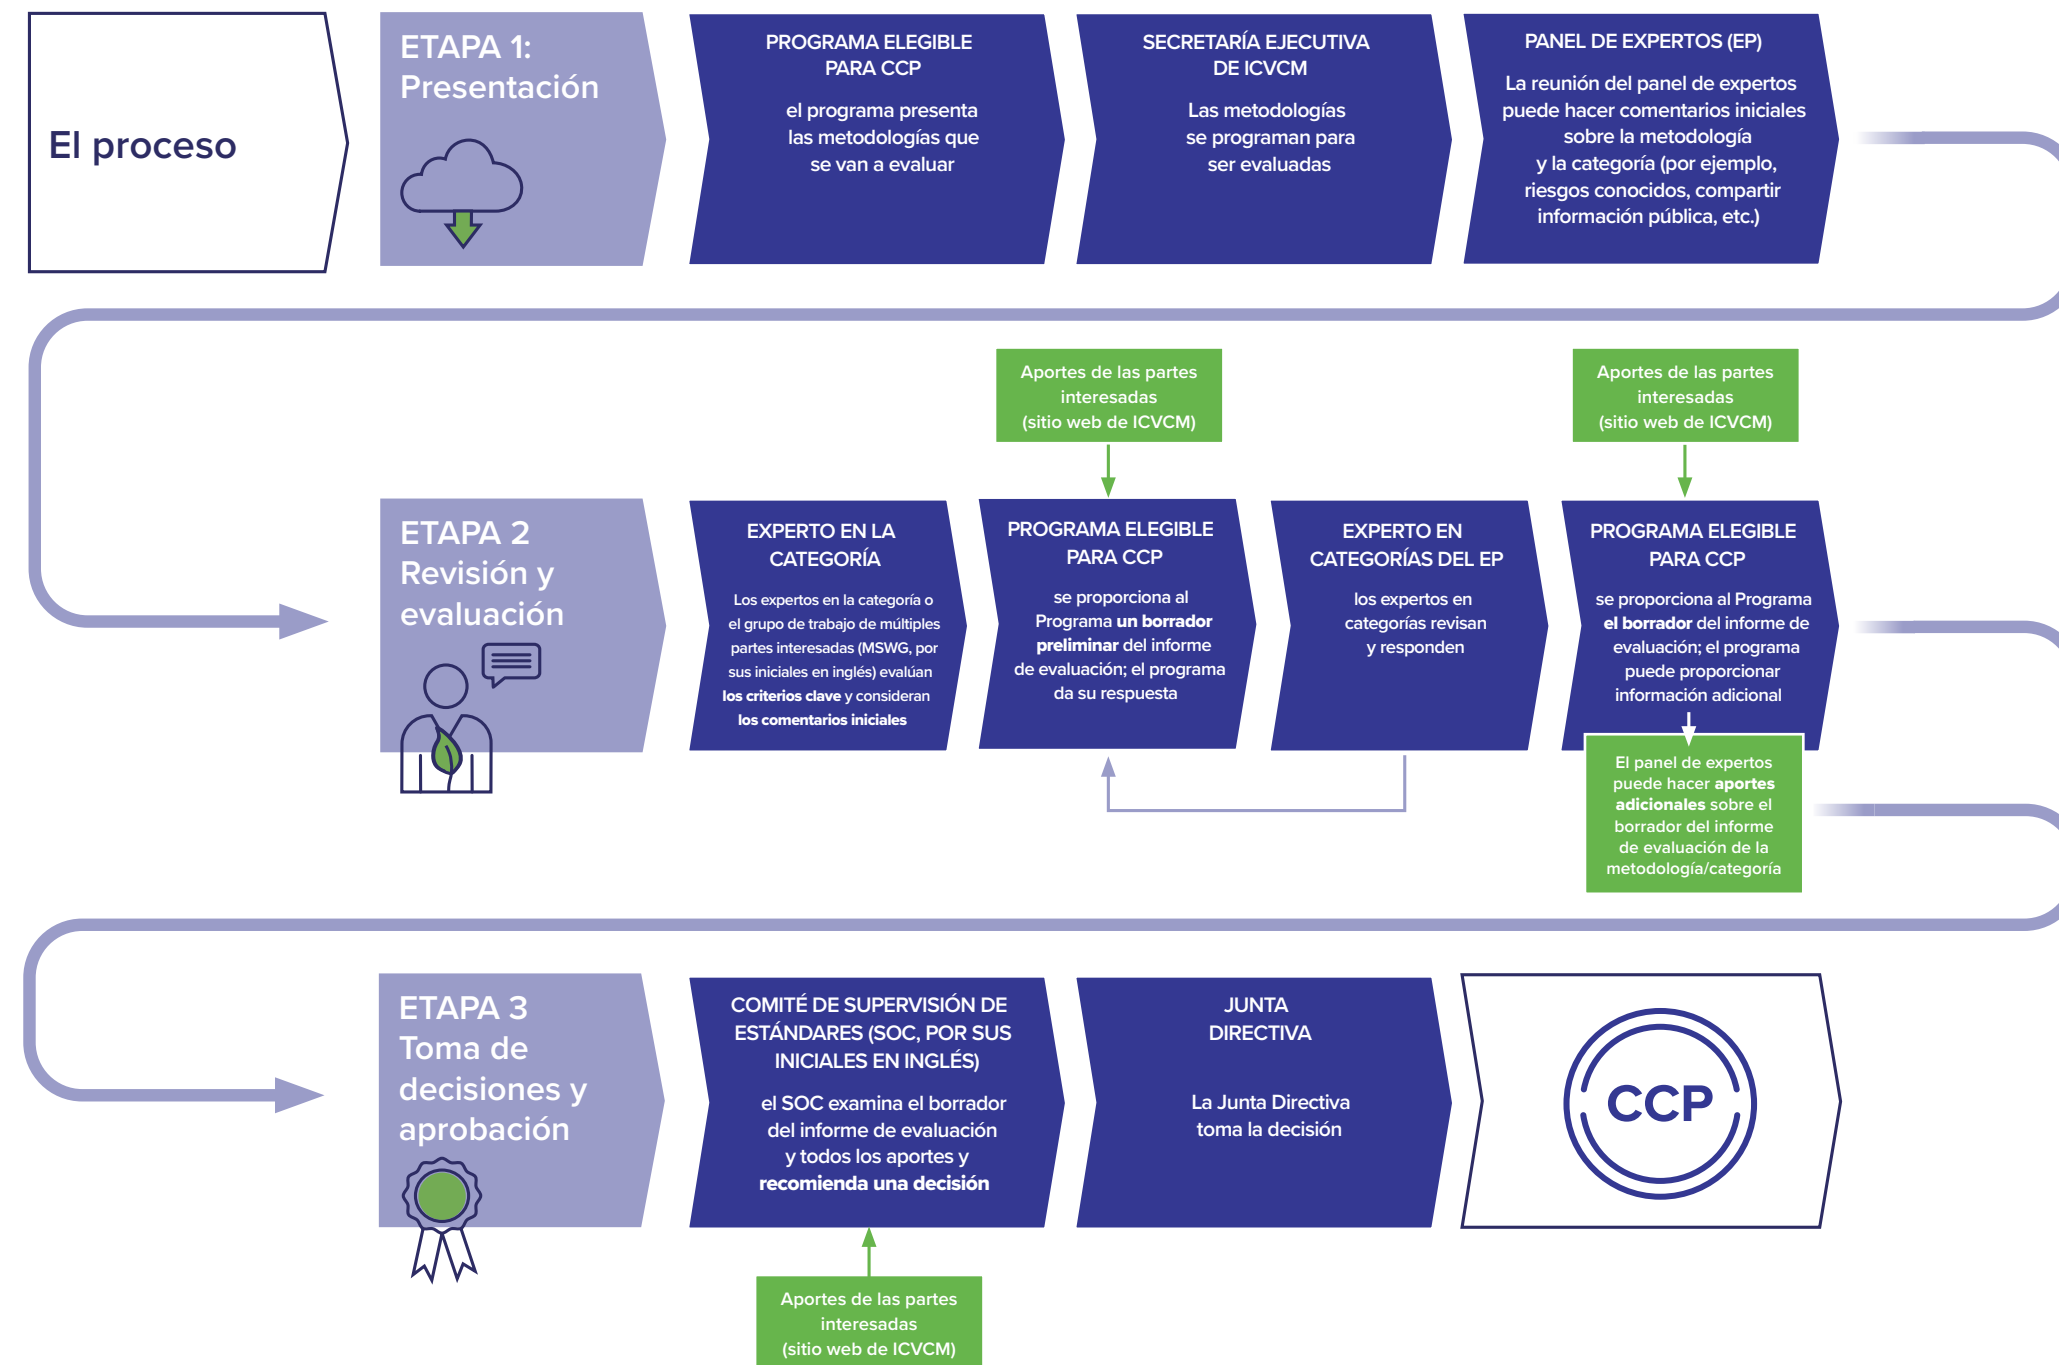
El proceso

ETAPA 1: Presentación

PROGRAMA ELEGIBLE PARA CCP

el programa presenta las metodologías que se van a evaluar

SECRETARÍA EJECUTIVA DE ICVCM

Las metodologías se programan para ser evaluadas

PANEL DE EXPERTOS (EP)

La reunión del panel de expertos puede hacer comentarios iniciales sobre la metodología y la categoría (por ejemplo, riesgos conocidos, compartir información pública, etc.)

Aportes de las partes interesadas (sitio web de ICVCM)

Aportes de las partes interesadas (sitio web de ICVCM)

ETAPA 2 Revisión y evaluación

EXPERTO EN LA CATEGORÍA

Los expertos en la categoría o el grupo de trabajo de múltiples partes interesadas (MSWG, por sus iniciales en inglés) evalúan **los criterios clave** y consideran **los comentarios iniciales**

PROGRAMA ELEGIBLE PARA CCP

se proporciona al Programa **un borrador preliminar** del informe de evaluación; el programa da su respuesta

EXPERTO EN CATEGORÍAS DEL EP

los expertos en categorías revisan y responden

PROGRAMA ELEGIBLE PARA CCP

se proporciona al Programa **el borrador** del informe de evaluación; el programa puede proporcionar información adicional

El panel de expertos puede hacer **aportes adicionales** sobre el borrador del informe de evaluación de la metodología/categoría

ETAPA 3 Toma de decisiones y aprobación

COMITÉ DE SUPERVISIÓN DE ESTÁNDARES (SOC, POR SUS INICIALES EN INGLÉS)

el SOC examina el borrador del informe de evaluación y todos los aportes y **recomienda una decisión**

JUNTA DIRECTIVA

La Junta Directiva toma la decisión

CCP

Aportes de las partes interesadas (sitio web de ICVCM)